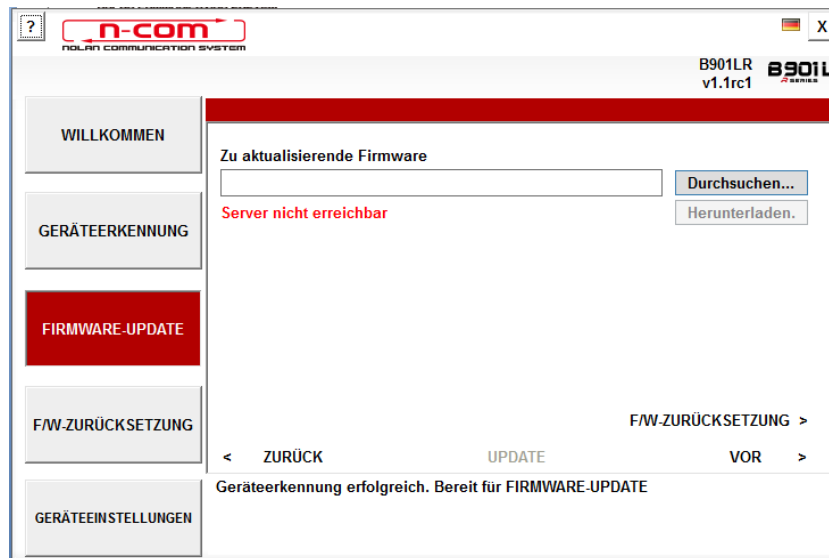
?
n-com
NOLAN COMMUNICATION SYSTEM
X
B901LR
v1.1rc1
B901L
R SERIES

WILLKOMMEN

GERÄTEERKENNUNG

FIRMWARE-UPDATE

F/W-ZURÜCKSETZUNG

GERÄTEEINSTELLUNGEN

Zu aktualisierende Firmware

Durchsuchen...

Server nicht erreichbar

Herunterladen.

F/W-ZURÜCKSETZUNG >

< ZURÜCK

UPDATE

VOR >

Geräteerkennung erfolgreich. Bereit für FIRMWARE-UPDATE